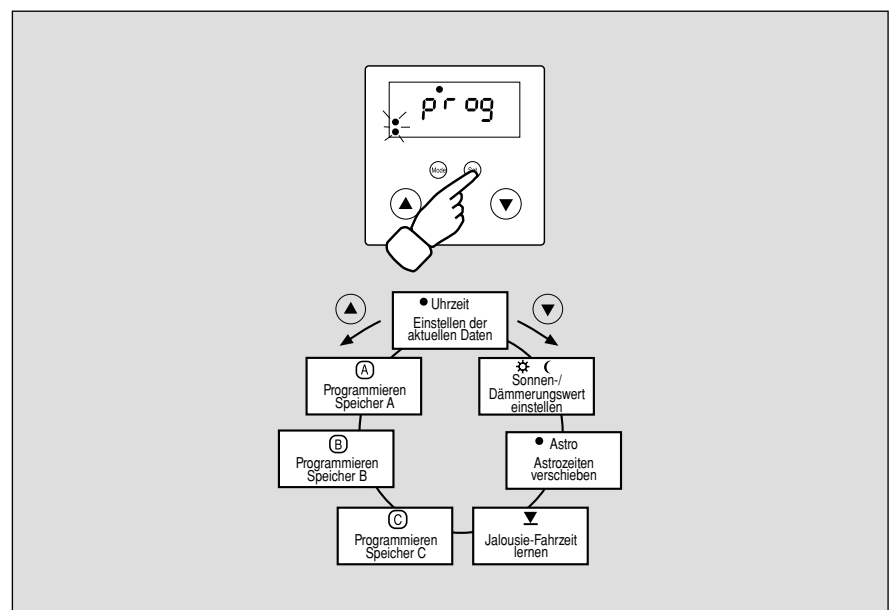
Prog

Mode

Uhrzeit
Einstellen der aktuellen Daten

A
Programmieren Speicher A

Sonnen-/ Dämmerungswert einstellen

B
Programmieren Speicher B

Astro
Astrozeiten verschieben

C
Programmieren Speicher C

Jalousie-Fahrzeit lernen